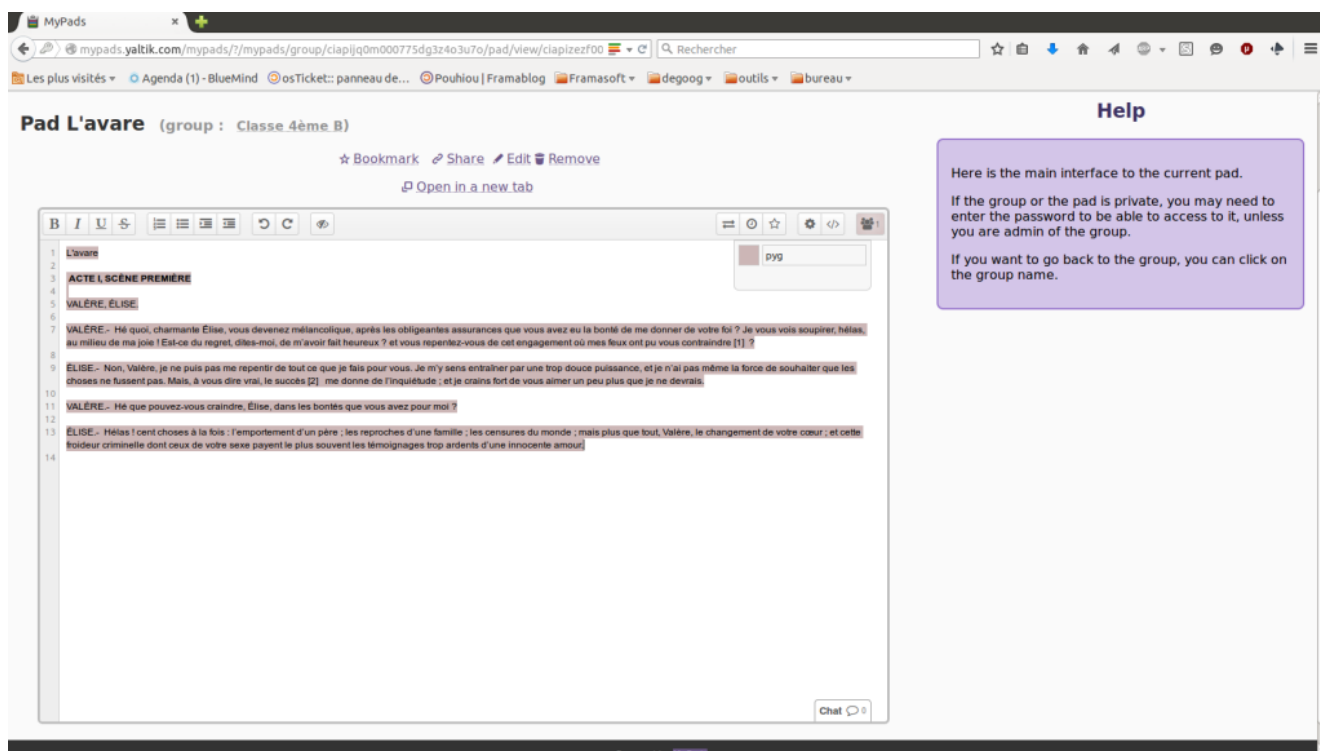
MyPads

mypads.yaltik.com/mypads/?/mypads/group/ciapijq0m000775dg3z4o3u7o/pad/view/ciapizezf00

Rechercher

Les plus visités Agenda (1) - BlueMind osTicket:: panneau de... Pouhiou | Framablog Framasoft degoog outils bureau

Pad L'avare (group : Classe 4ème B)

Bookmark Share Edit Remove

Open in a new tab

B I U S

pyg

1 L'avare
2
3 ACTE I, SCÈNE PREMIÈRE
4
5 VALÈRE, ÉLISE.
6
7 VALÈRE.- Hé quoi, charmante Élise, vous devenez mélancolique, après les obligeantes assurances que vous avez eu la bonté de me donner de votre foi ? Je vous vois soupirer, hélas, au milieu de ma joie ! Est-ce du regret, dites-moi, de m'avoir fait heureux ? et vous repentez-vous de cet engagement où mes feux ont pu vous contraindre [1] ?
8
9 ÉLISE.- Non, Valère, je ne puis pas me repentir de tout ce que je fais pour vous. Je m'y sens entraîner par une trop douce puissance, et je n'ai pas même la force de souhaiter que les choses ne fussent pas. Mais, à vous dire vrai, le succès [2] me donne de l'inquiétude ; et je crains fort de vous aimer un peu plus que je ne devrais.
10
11 VALÈRE.- Hé que pouvez-vous craindre, Élise, dans les bontés que vous avez pour moi ?
12
13 ÉLISE.- Hélas ! cent choses à la fois : l'emportement d'un père ; les reproches d'une famille ; les censures du monde ; mais plus que tout, Valère, le changement de votre cœur ; et cette froideur criminelle dont ceux de votre sexe payent le plus souvent les témoignages trop ardents d'une innocente amour.
14

Chat 0

Help

Here is the main interface to the current pad.

If the group or the pad is private, you may need to enter the password to be able to access to it, unless you are admin of the group.

If you want to go back to the group, you can click on the group name.